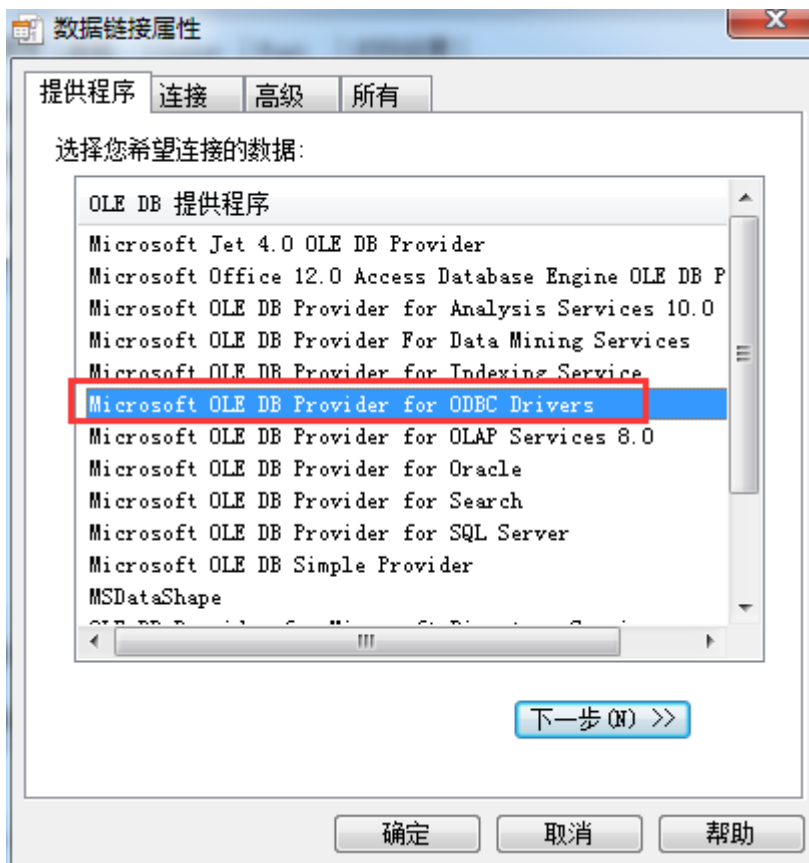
数据链接属性

X

提供程序 连接 高级 所有

选择您希望连接的数据:

OLE DB 提供程序
Microsoft Jet 4.0 OLE DB Provider
Microsoft Office 12.0 Access Database Engine OLE DB P
Microsoft OLE DB Provider for Analysis Services 10.0
Microsoft OLE DB Provider For Data Mining Services
Microsoft OLE DB Provider for Indexing Service
Microsoft OLE DB Provider for ODBC Drivers
Microsoft OLE DB Provider for OLAP Services 8.0
Microsoft OLE DB Provider for Oracle
Microsoft OLE DB Provider for Search
Microsoft OLE DB Provider for SQL Server
Microsoft OLE DB Simple Provider
MSDataShape
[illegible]

下一步(N) >>

确定 取消 帮助